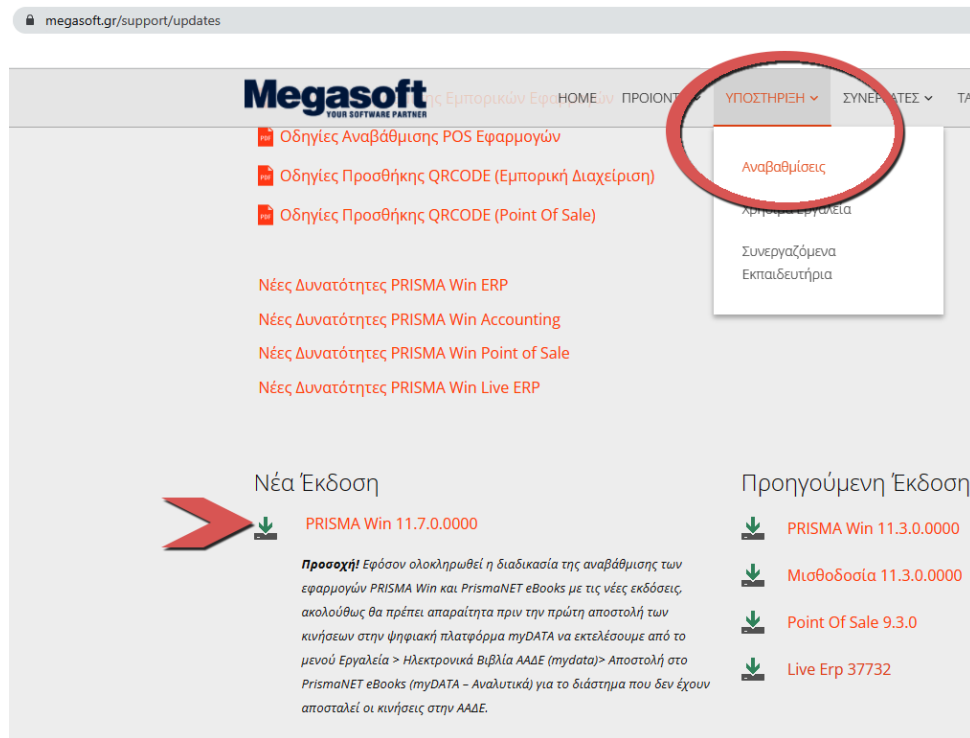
megasoft.gr/support/updates

Megasoft
YOUR SOFTWARE PARTNER

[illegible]ς Εμπορικών Εφα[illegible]ων

HOME ΠΡΟΙΟΝΤ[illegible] ΥΠΟΣΤΗΡΙΞΗ ΣΥΝΕΡ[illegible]ΑΤΕΣ ΤΑ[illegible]

Αναβαθμίσεις

Χρ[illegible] Εργαλεία

Συνεργαζόμενα Εκπαιδευτήρια

Οδηγίες Αναβάθμισης POS Εφαρμογών

Οδηγίες Προσθήκης QRCODE (Εμπορική Διαχείριση)

Οδηγίες Προσθήκης QRCODE (Point Of Sale)

Νέες Δυνατότητες PRISMA Win ERP

Νέες Δυνατότητες PRISMA Win Accounting

Νέες Δυνατότητες PRISMA Win Point of Sale

Νέες Δυνατότητες PRISMA Win Live ERP

Νέα Έκδοση

PRISMA Win 11.7.0.0000

Προσοχή! Εφόσον ολοκληρωθεί η διαδικασία της αναβάθμισης των εφαρμογών PRISMA Win και PrismaNET eBooks με τις νέες εκδόσεις, ακολούθως θα πρέπει απαραίτητα πριν την πρώτη αποστολή των κινήσεων στην ψηφιακή πλατφόρμα myDATA να εκτελέσουμε από το μενού Εργαλεία > Ηλεκτρονικά Βιβλία ΑΑΔΕ (mydata)> Αποστολή στο PrismaNET eBooks (myDATA – Αναλυτικά) για το διάστημα που δεν έχουν αποσταλεί οι κινήσεις στην ΑΑΔΕ.

Προηγούμενη Έκδοση

PRISMA Win 11.3.0.0000

Μισθοδοσία 11.3.0.0000

Point Of Sale 9.3.0

Live Erp 37732